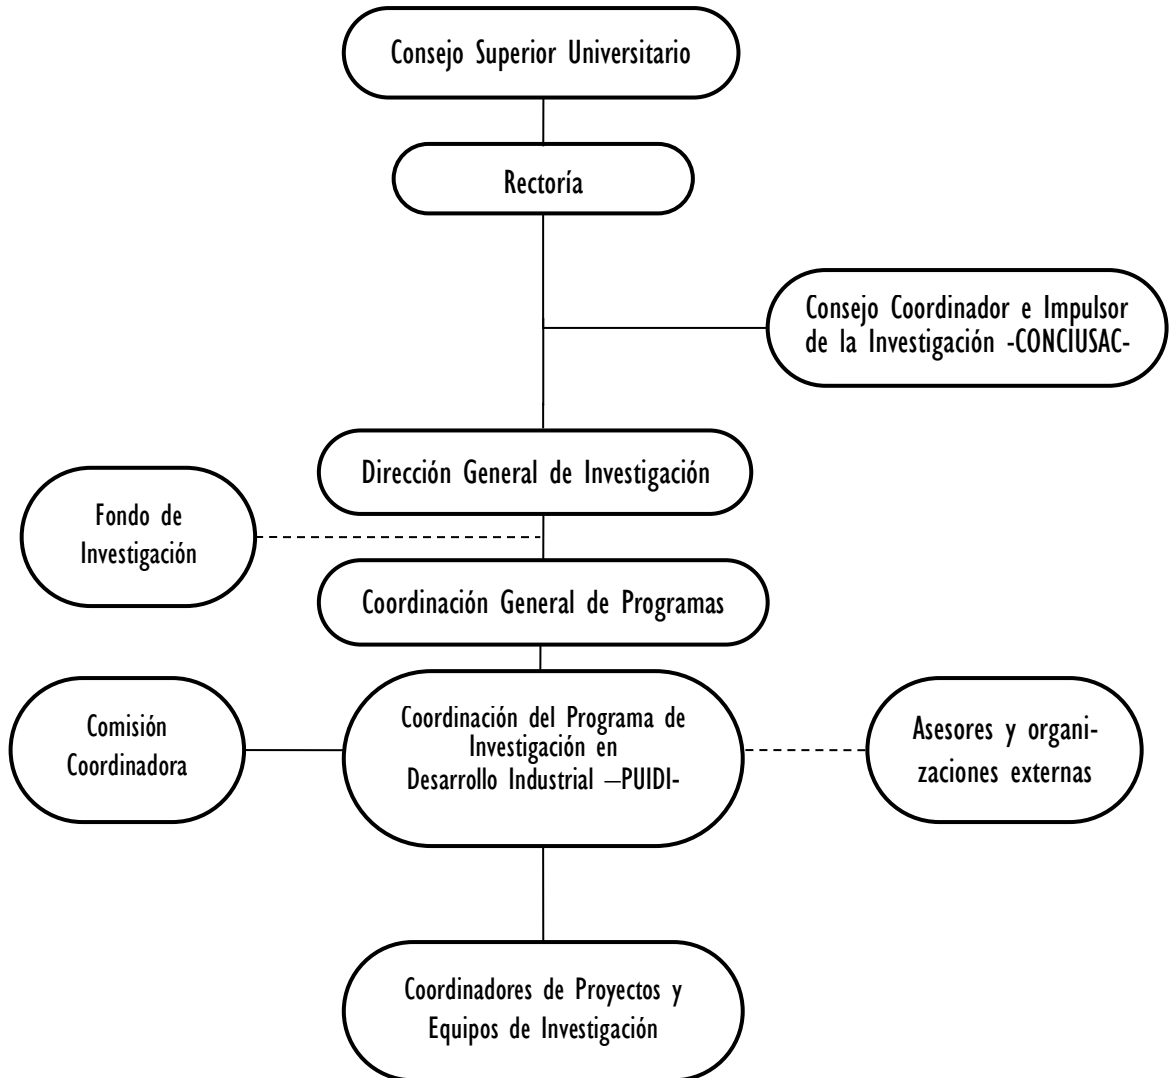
Consejo Superior Universitario

Rectoría

Consejo Coordinador e Impulsor de la Investigación -CONCIUSAC-

Dirección General de Investigación

Fondo de Investigación

Coordinación General de Programas

Comisión Coordinadora

Coordinación del Programa de Investigación en Desarrollo Industrial –PUIDI-

Asesores y organizaciones externas

Coordinadores de Proyectos y Equipos de Investigación